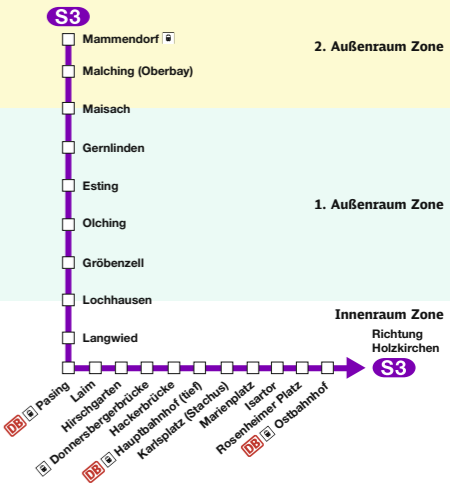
S3

Mammendorf

Malching (Oberbay)

Maisach

Gernlinden

Esting

Olching

Gröbenzell

Lochhausen

Langwied

2. Außenraum Zone

1. Außenraum Zone

Innenraum Zone

Richtung Holzkirchen

S3

DB Pasing

Laim

Hirschgarten

Donnersbergerbrücke

Hackerbrücke

DB Hauptbahnhof (tief)

Karlsplatz (Stachus)

Marienplatz

Isartor

Rosenheimer Platz

DB Ostbahnhof